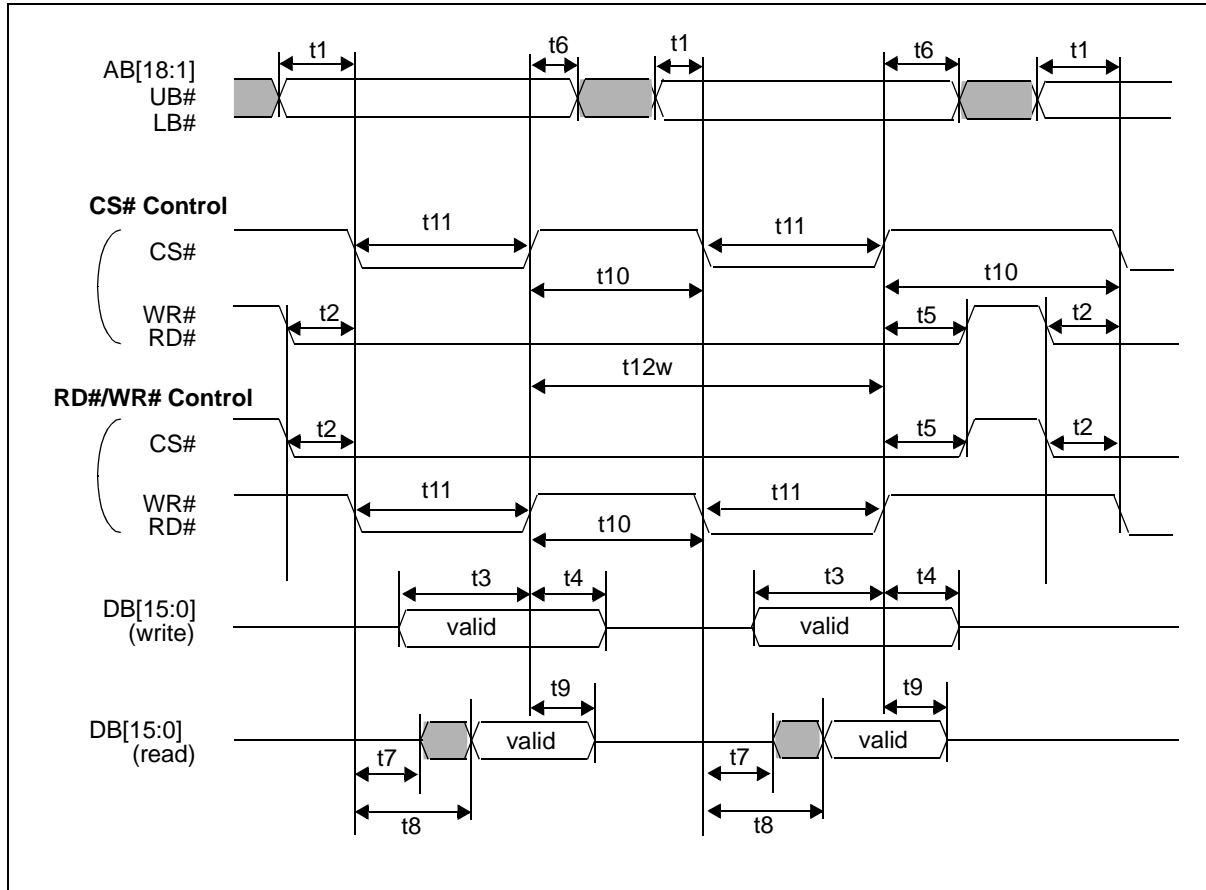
AB[18:1]
UB#
LB#

t1 t6 t1 t6 t1

CS# Control

CS#

t11 t11

t10 t10

WR#
RD#

t2 t5 t2

t12w

RD#/WR# Control

CS#

t2 t5 t2

WR#
RD#

t11 t11

t10

DB[15:0]
(write)

t3 t4 t3 t4

valid valid

t9 t9

DB[15:0]
(read)

valid valid

t7 t7

t8 t8